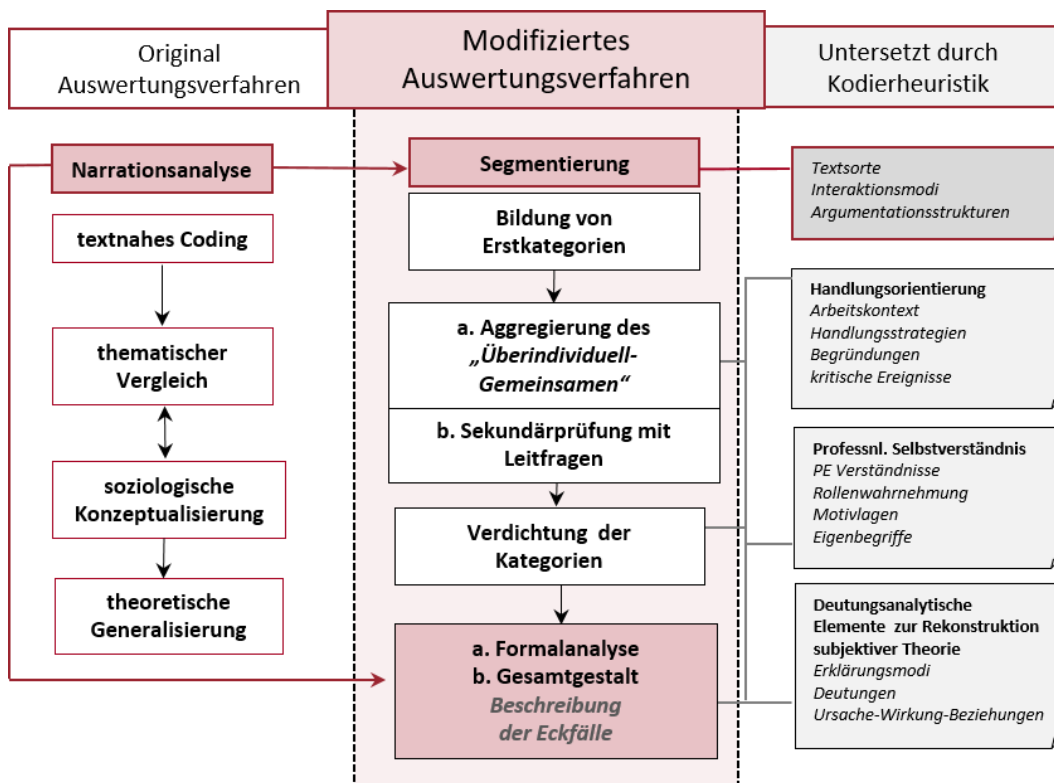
Original Auswertungsverfahren

Modifiziertes Auswertungsverfahren

Untersetzt durch Kodierheuristik

Narrationsanalyse

textnahes Coding

thematischer Vergleich

soziologische Konzeptualisierung

theoretische Generalisierung

Segmentierung

Bildung von Erstkategorien

a. Aggregierung des „Überindividuell-Gemeinsamen“

b. Sekundärprüfung mit Leitfragen

Verdichtung der Kategorien

a. Formalanalyse
b. Gesamtgestalt
Beschreibung der Eckfälle

Textsorte
Interaktionsmodi
Argumentationsstrukturen

Handlungsorientierung
Arbeitskontext
Handlungsstrategien
Begründungen
kritische Ereignisse

Professnl. Selbstverständnis
PE Verständnisse
Rollenwahrnehmung
Motivlagen
Eigenbegriffe

Deutungsanalytische Elemente zur Rekonstruktion subjektiver Theorie
Erklärungsmodi
Deutungen
Ursache-Wirkung-Beziehungen